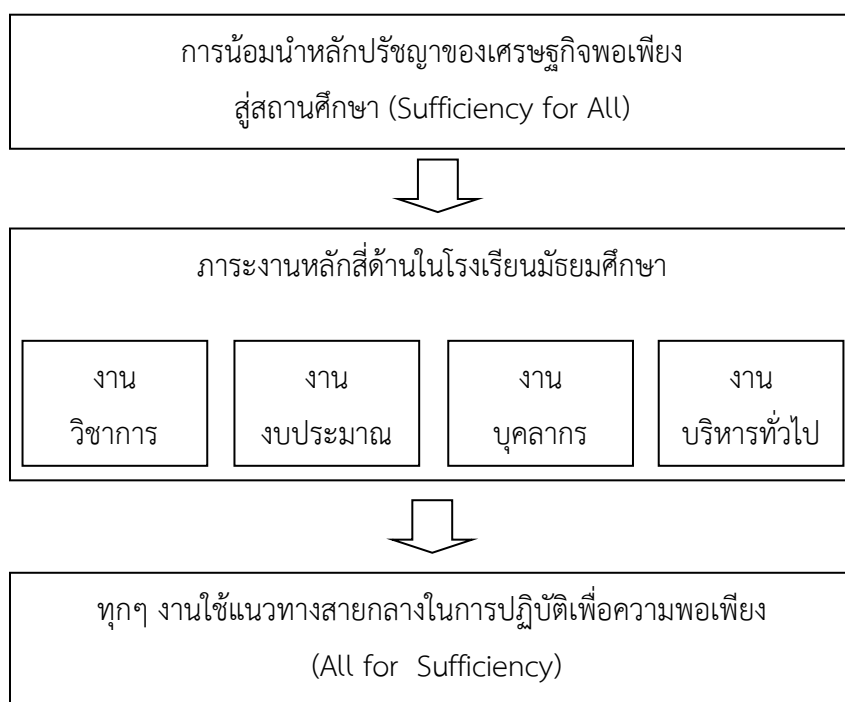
การน้อมนำหลักปรัชญาของเศรษฐกิจพอเพียง
สู่สถานศึกษา (Sufficiency for All)

ภาระงานหลักสี่ด้านในโรงเรียนมัธยมศึกษา

งาน
วิชาการ

งาน
งบประมาณ

งาน
บุคลากร

งาน
บริหารทั่วไป

ทุกๆ งานใช้แนวทางสายกลางในการปฏิบัติเพื่อความพอเพียง
(All for Sufficiency)